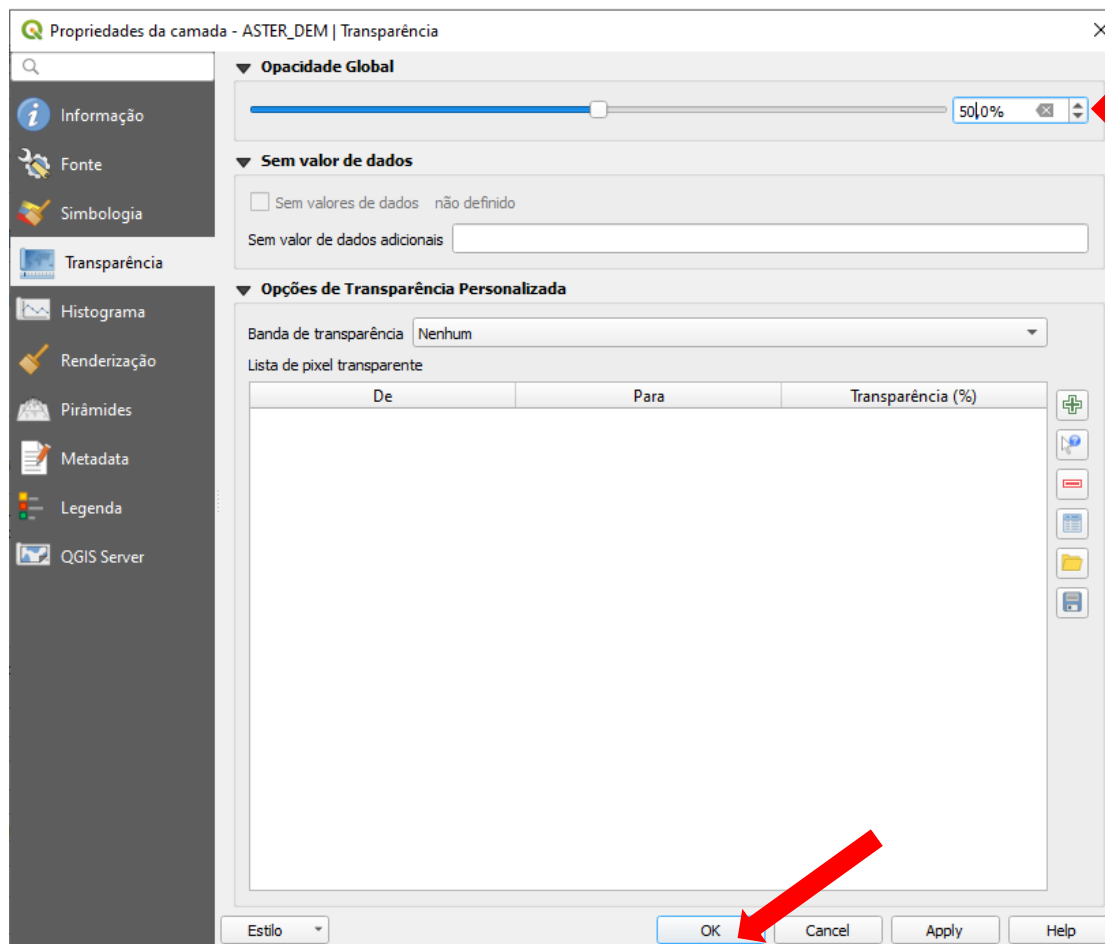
Propriedades da camada - ASTER_DEM | Transparência

Informação
Fonte
Simbologia
Transparência
Histograma
Renderização
Pirâmides
Metadata
Legenda
QGIS Server

Opacidade Global
50,0%

Sem valor de dados
Sem valores de dados não definido
Sem valor de dados adicionais

Opções de Transparência Personalizada
Banda de transparência Nenhum
Lista de pixel transparente

| De | Para | Transparência (%) |
|---|---|---|

Estilo
OK
Cancel
Apply
Help